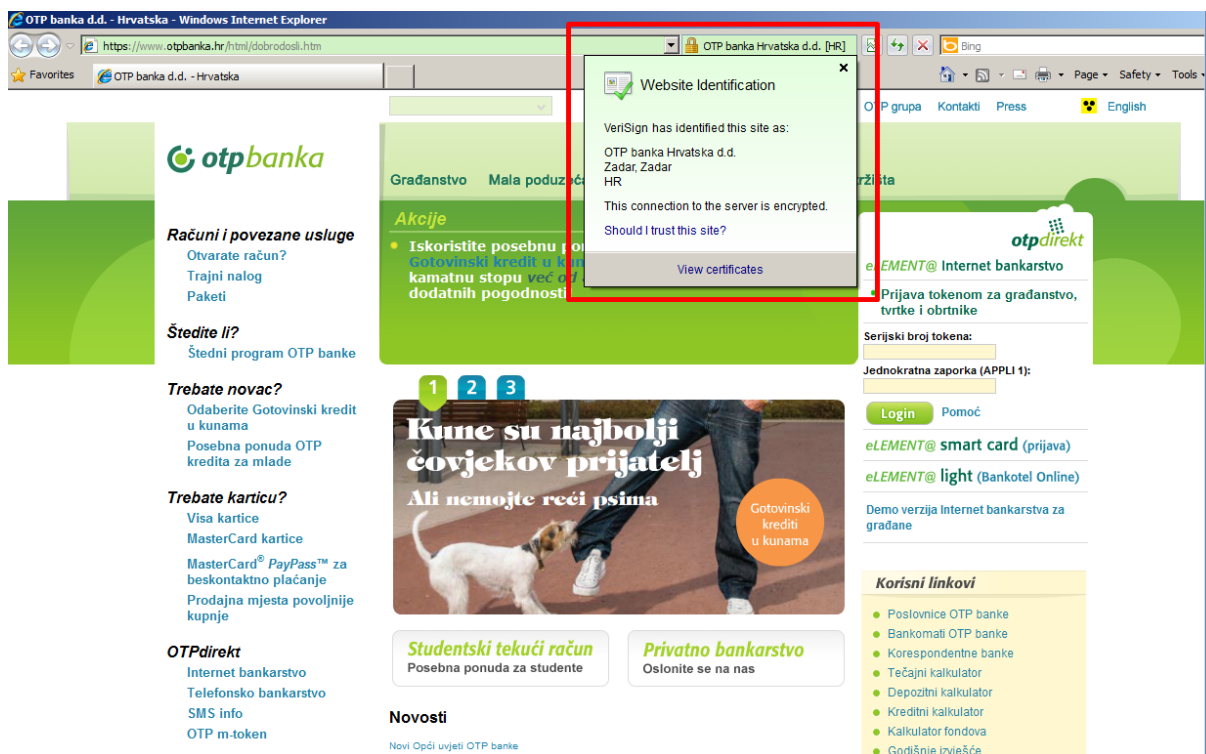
OTP banka d.d. - Hrvatska - Windows Internet Explorer

https://www.otpbanka.hr/html/dobrodosli.htm

OTP banka Hrvatska d.d. [HR]

Bing

Favorites

OTP banka d.d. - Hrvatska

Page ▾ Safety ▾ Tools ▾

OTP grupa Kontakti Press English

otpbanka

Građanstvo Mala poduzeća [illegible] tržišta

Website Identification

VeriSign has identified this site as:

OTP banka Hrvatska d.d.
Zadar, Zadar
HR

This connection to the server is encrypted.

Should I trust this site?

View certificates

Akcije

Iskoristite posebnu po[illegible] Gotovinski kredit u k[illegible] kamatnu stopu već o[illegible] dodatnih pogodnosti

Računi i povezane usluge
Otvarate račun?
Trajni nalog
Paketi

Štedite li?
Štedni program OTP banke

Trebate novac?
Odaberite Gotovinski kredit u kunama
Posebna ponuda OTP kredita za mlade

Trebate karticu?
Visa kartice
MasterCard kartice
MasterCard® PayPass™ za beskontaktno plaćanje
Prodajna mjesta povoljnije kupnje

OTPdirekt
Internet bankarstvo
Telefonsko bankarstvo
SMS info
OTP m-token

1 2 3

Kune su najbolji čovjekov prijatelj
Ali nemojte reći psima

Gotovinski krediti u kunama

Studentski tekući račun
Posebna ponuda za studente

Privatno bankarstvo
Oslonite se na nas

Novosti

Novi Opći uvjeti OTP banke

otpdirekt

eLEMENT@ Internet bankarstvo

Prijava tokenom za građanstvo, tvrtke i obrtnike

Serijski broj tokena:

Jednokratna zaporka (APPLI 1):

Login Pomoć

eLEMENT@ smart card (prijava)

eLEMENT@ light (Bankotel Online)

Demo verzija Internet bankarstva za građane

Korisni linkovi

Poslovnice OTP banke
Bankomati OTP banke
Korespondentne banke
Tečajni kalkulator
Depozitni kalkulator
Kreditni kalkulator
Kalkulator fondova
Godišnje izvješće